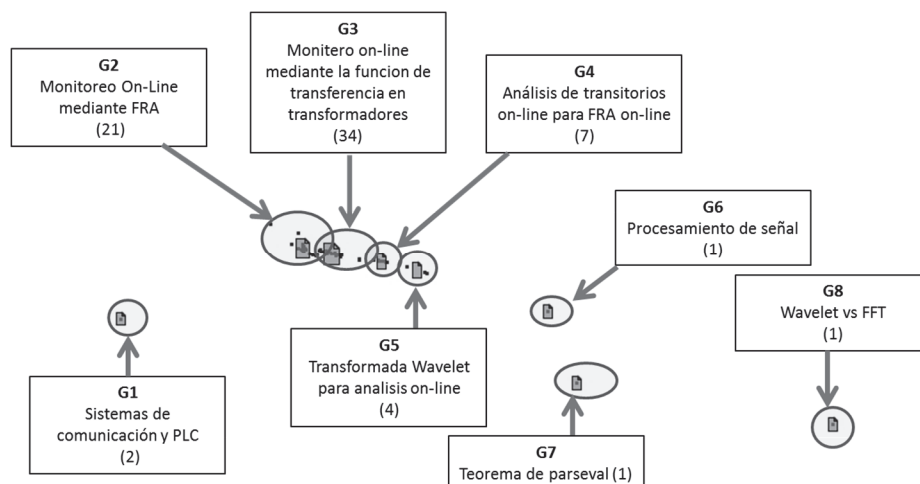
G2
Monitoreo On-Line mediante FRA
(21)

G3
Monitero on-line mediante la funcion de transferencia en transformadores
(34)

G4
Análisis de transitorios on-line para FRA on-line
(7)

G6
Procesamiento de señal
(1)

G8
Wavelet vs FFT
(1)

G1
Sistemas de comunicación y PLC
(2)

G5
Transformada Wavelet para analisis on-line
(4)

G7
Teorema de parseval (1)